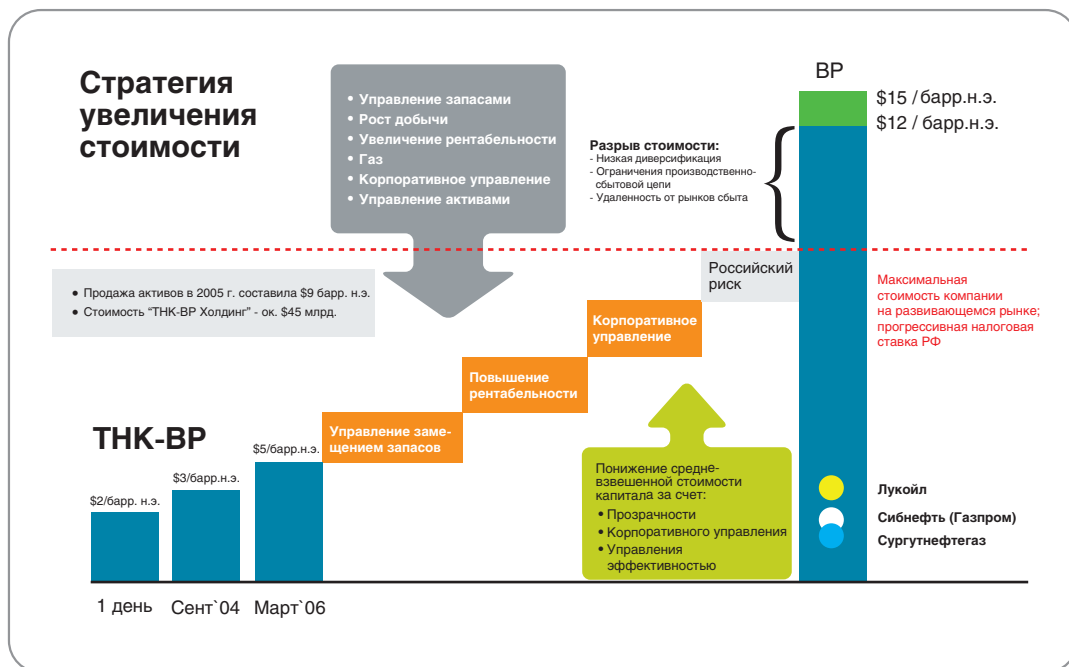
Стратегия увеличения стоимости

• Управление запасами
• Рост добычи
• Увеличение рентабельности
• Газ
• Корпоративное управление
• Управление активами

BP

$15 / барр.н.э.
$12 / барр.н.э.

Разрыв стоимости:
- Низкая диверсификация
- Ограничения производственно-сбытовой цепи
- Удаленность от рынков сбыта

• Продажа активов в 2005 г. составила $9 барр. н.э.
• Стоимость "ТНК-ВР Холдинг" - ок. $45 млрд.

Российский риск

Максимальная стоимость компании на развивающемся рынке; прогрессивная налоговая ставка РФ

Корпоративное управление

Повышение рентабельности

Управление замещением запасов

THK-BP

$5/барр.н.э.

$3/барр.н.э.

$2/барр. н.э.

Понижение средне-взвешенной стоимости капитала за счет:
• Прозрачности
• Корпоративного управления
• Управления эффективностью

Лукойл
Сибнефть (Газпром)
Сургутнефтегаз

1 день Сент`04 Март`06